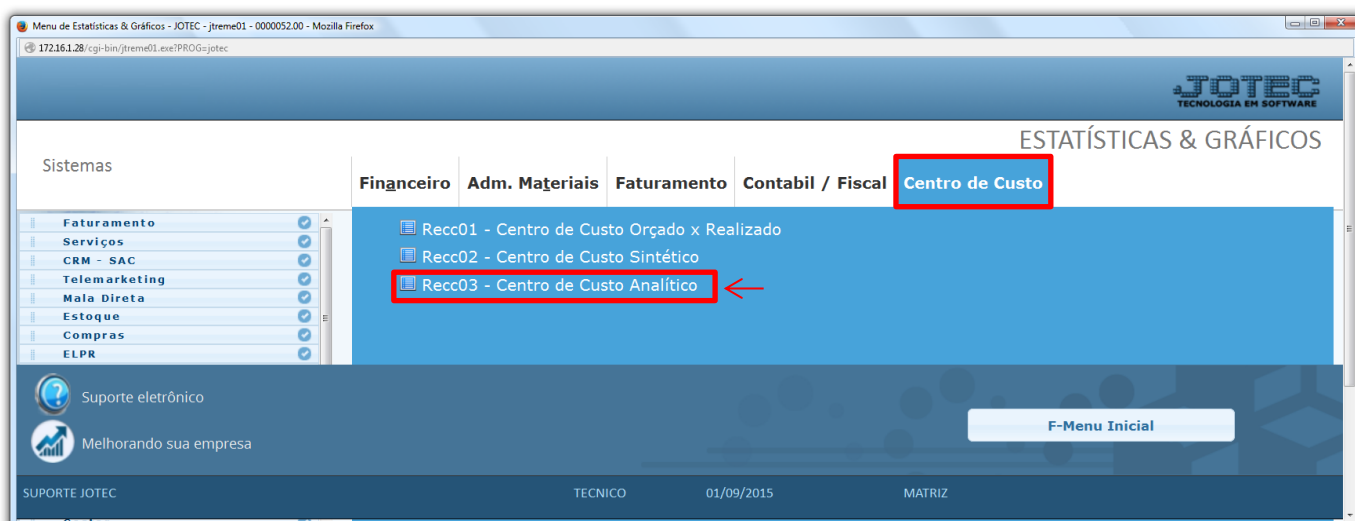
Menu de Estatísticas & Gráficos - JOTEC - jtreme01 - 0000052.00 - Mozilla Firefox

172.16.1.28/cgi-bin/jtreme01.exe?PROG=jotec

JOTEC
TECNOLOGIA EM SOFTWARE

ESTATÍSTICAS & GRÁFICOS

Sistemas

Financeiro | Adm. Materiais | Faturamento | Contabil / Fiscal | Centro de Custo

Faturamento
Serviços
CRM - SAC
Telemarketing
Mala Direta
Estoque
Compras
ELPR

Recc01 - Centro de Custo Orçado x Realizado
Recc02 - Centro de Custo Sintético
Recc03 - Centro de Custo Analítico

Suporte eletrônico

Melhorando sua empresa

F-Menu Inicial

SUPORTE JOTEC | TECNICO | 01/09/2015 | MATRIZ